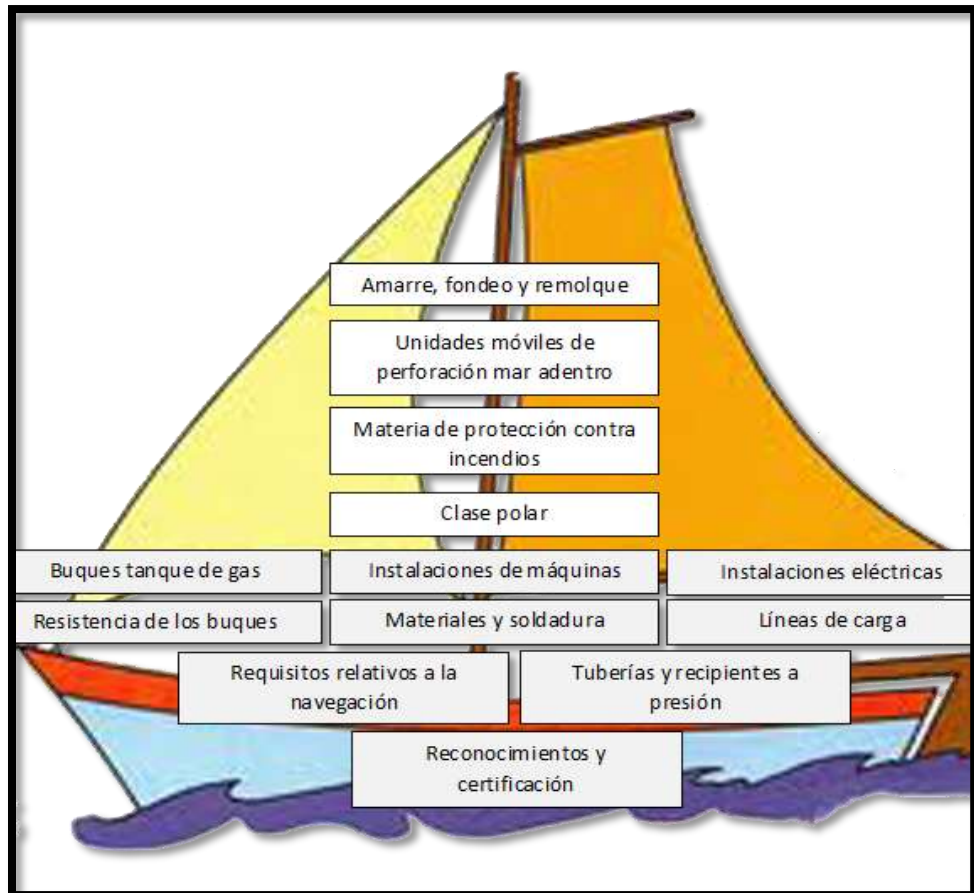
Amarre, fondeo y remolque

Unidades móviles de perforación mar adentro

Materia de protección contra incendios

Clase polar

Buques tanque de gas

Instalaciones de máquinas

Instalaciones eléctricas

Resistencia de los buques

Materiales y soldadura

Líneas de carga

Requisitos relativos a la navegación

Tuberías y recipientes a presión

Reconocimientos y certificación